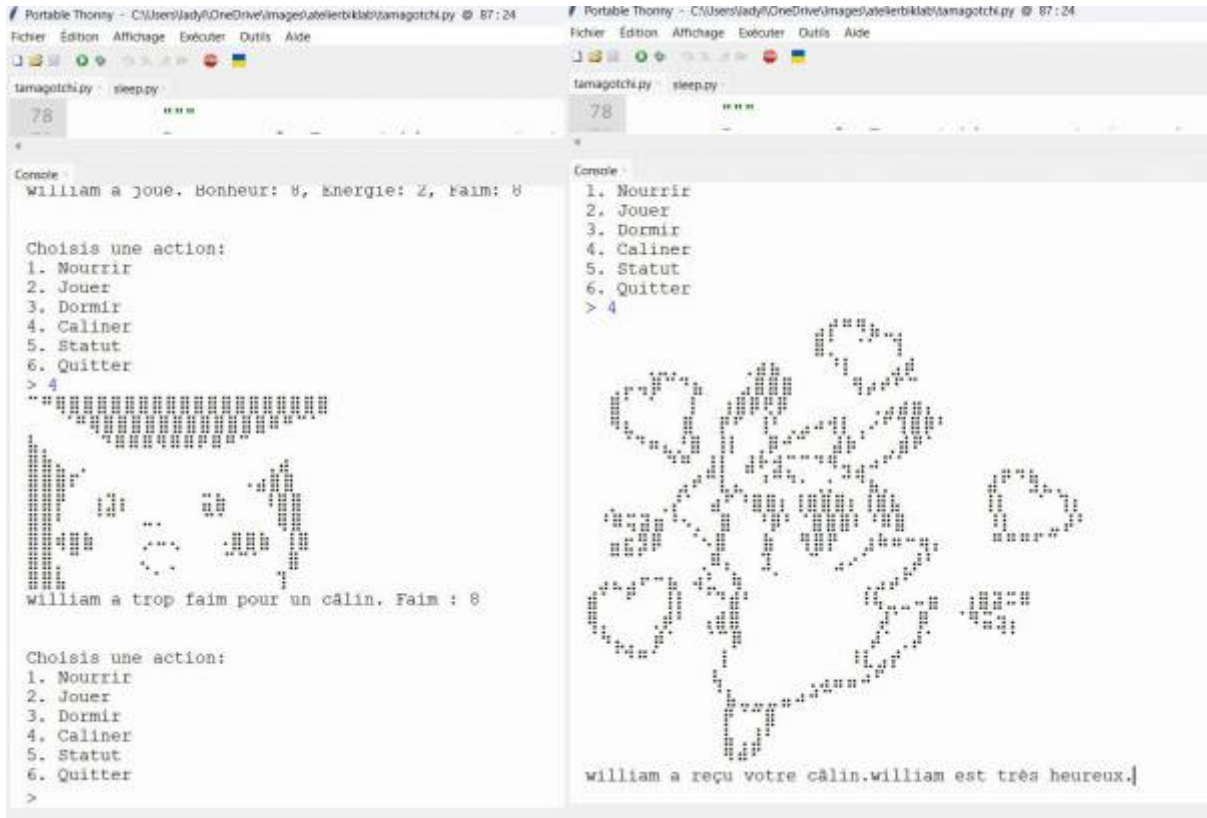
Portable Thonny - C:\Users\ladyl\OneDrive\Images\atelierbiklab\tamagotchi.py @ 87 : 24
Fichier Édition Affichage Exécuter Outils Aide
tamagotchi.py sleep.py
78 """
Console
william a joué. Bonheur: 8, Energie: 2, Faim: 8

Choisis une action:
1. Nourrir
2. Jouer
3. Dormir
4. Caliner
5. Statut
6. Quitter
> 4
william a trop faim pour un câlin. Faim : 8

Choisis une action:
1. Nourrir
2. Jouer
3. Dormir
4. Caliner
5. Statut
6. Quitter
>

Portable Thonny - C:\Users\ladyl\OneDrive\Images\atelierbiklab\tamagotchi.py @ 87 : 24
Fichier Édition Affichage Exécuter Outils Aide
tamagotchi.py sleep.py
78 """
Console
1. Nourrir
2. Jouer
3. Dormir
4. Caliner
5. Statut
6. Quitter
> 4
william a reçu votre câlin.william est très heureux.